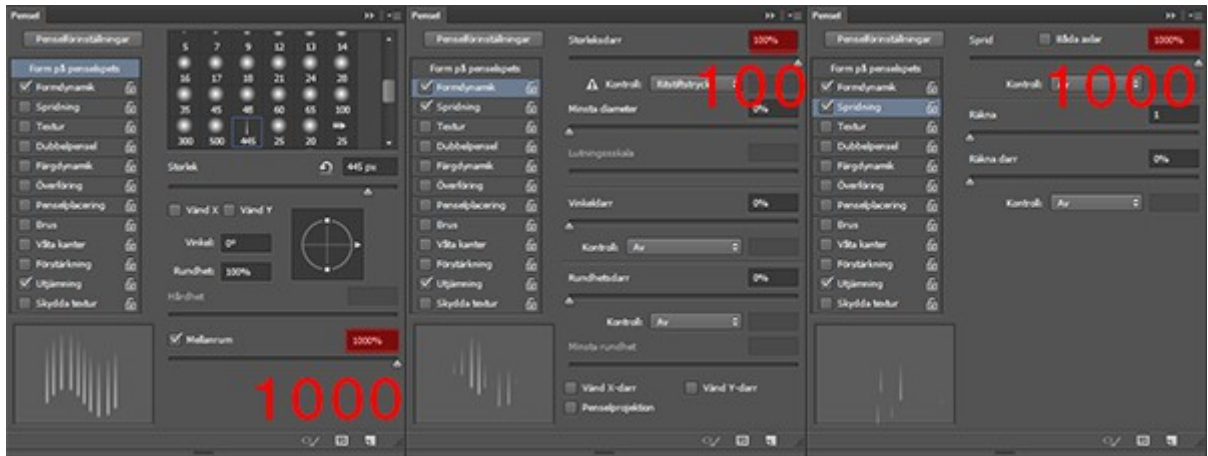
Pensel

Penselförinställningar

Form på penselspets
Formdynamik
Spridning
Textur
Dubbelpensel
Färgdynamik
Överföring
Penselplacering
Brus
Våta kanter
Förstärkning
Utjämning
Skydda textur

5 7 9 12 13 14
16 17 18 21 24 28
35 45 48 60 65 100
300 500 445 25 20 25

Storlek 445 px

Vänd X Vänd Y

Vinkel: 0°
Rundhet: 100%
Hårdhet

Mellanrum 1000%

1000

Pensel

Penselförinställningar

Form på penselspets
Formdynamik
Spridning
Textur
Dubbelpensel
Färgdynamik
Överföring
Penselplacering
Brus
Våta kanter
Förstärkning
Utjämning
Skydda textur

Storleksdarr 100%

100

Kontroll: Ritstiftstryck
Minsta diameter 0%
Lutningsskala

Vinkeldarr 0%
Kontroll: Av
Rundhetsdarr 0%
Kontroll: Av
Minsta rundhet

Vänd X-darr Vänd Y-darr
Penselprojektion

Pensel

Penselförinställningar

Form på penselspets
Formdynamik
Spridning
Textur
Dubbelpensel
Färgdynamik
Överföring
Penselplacering
Brus
Våta kanter
Förstärkning
Utjämning
Skydda textur

Sprid Båda axlar 1000%

1000

Kontroll: Av
Räkna 1
Räkna darr 0%
Kontroll: Av